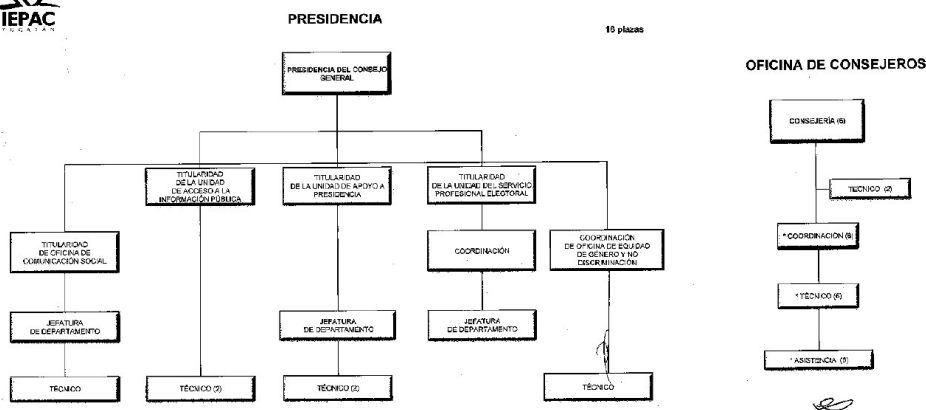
IEPAC
YUCATÁN

PRESIDENCIA

18 plazas

PRESIDENCIA DEL CONSEJO GENERAL

TITULARIDAD DE OFICINA DE COMUNICACIÓN SOCIAL

JEFATURA DE DEPARTAMENTO

TÉCNICO

TITULARIDAD DE LA UNIDAD DE ACCESO A LA INFORMACIÓN PÚBLICA

TÉCNICO (2)

TITULARIDAD DE LA UNIDAD DE APOYO A PRESIDENCIA

JEFATURA DE DEPARTAMENTO

TÉCNICO (2)

TITULARIDAD DE LA UNIDAD DEL SERVICIO PROFESIONAL ELECTORAL

COORDINACIÓN

JEFATURA DE DEPARTAMENTO

COORDINACIÓN DE OFICINA DE EQUIDAD DE GÉNERO Y NO DISCRIMINACIÓN

TÉCNICO

OFICINA DE CONSEJEROS

CONSEJERÍA (6)

TÉCNICO (2)

* COORDINACIÓN (6)

* TÉCNICO (6)

* ASISTENCIA (6)